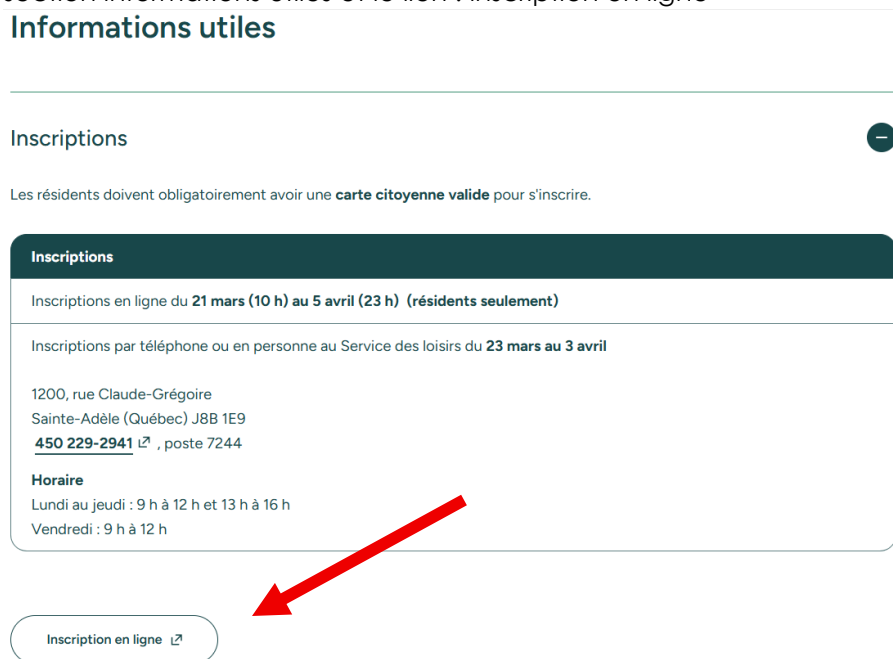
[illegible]

Informations utiles

Inscriptions

Les résidents doivent obligatoirement avoir une carte citoyenne valide pour s'inscrire.

| Inscriptions |
|---|
| Inscriptions en ligne du 21 mars (10 h) au 5 avril (23 h) (résidents seulement) |
| Inscriptions par téléphone ou en personne au Service des loisirs du 23 mars au 3 avril<br><br>1200, rue Claude-Grégoire<br>Sainte-Adèle (Québec) J8B 1E9<br>450 229-2941, poste 7244<br><br>Horaire<br>Lundi au jeudi : 9 h à 12 h et 13 h à 16 h<br>Vendredi : 9 h à 12 h |

Inscription en ligne